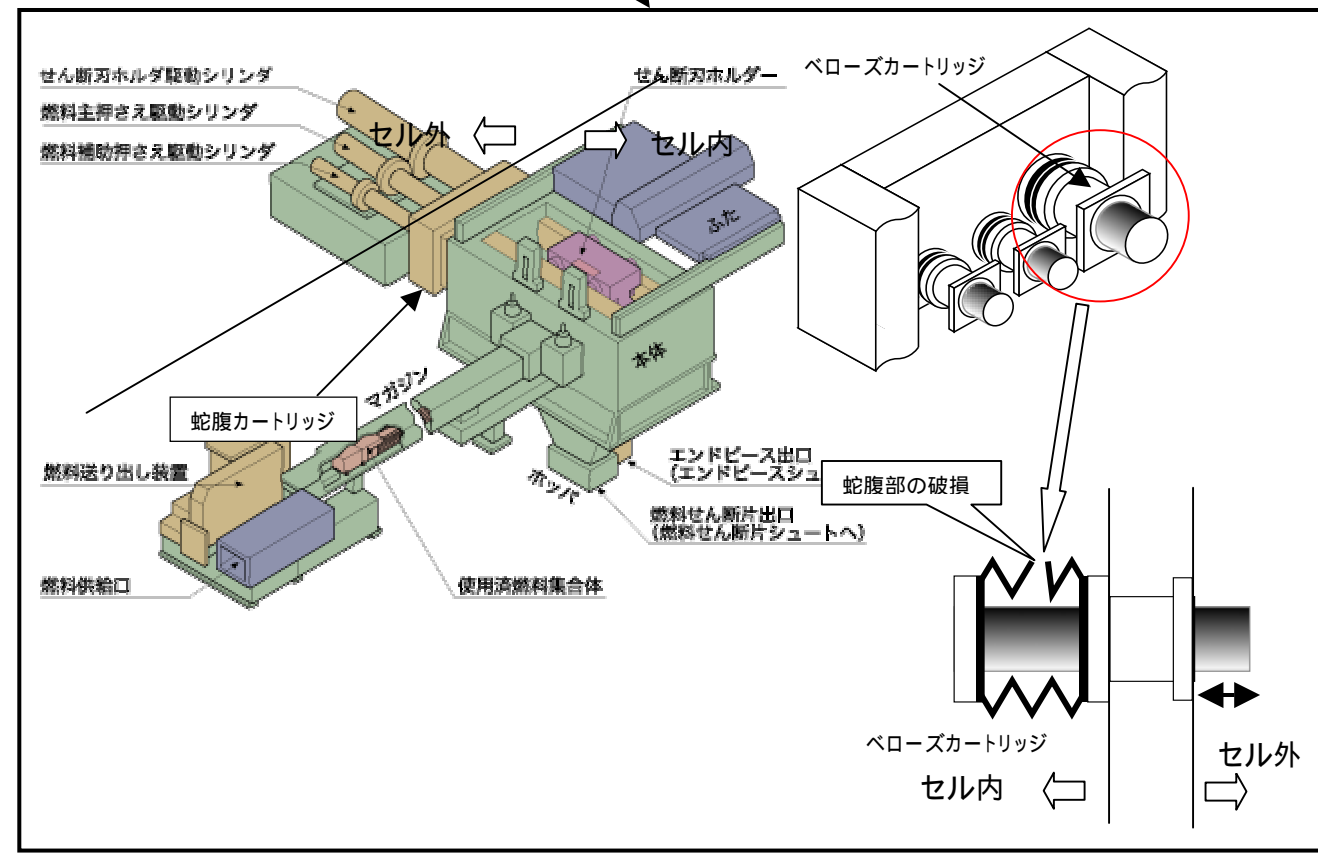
せん断刃ホルダ駆動シリンダ
燃料主押さえ駆動シリンダ
燃料補助押さえ駆動シリンダ
セル外
セル内
せん断刃ホルダー
ベローズカートリッジ
ふた
本体
マガジン
蛇腹カートリッジ
燃料送り出し装置
ホッパ
エンドピース出口
(エンドピースシュ
蛇腹部の破損
燃料せん断片出口
(燃料せん断片シュートへ)
燃料供給口
使用済燃料集合体
ベローズカートリッジ
セル外
セル内